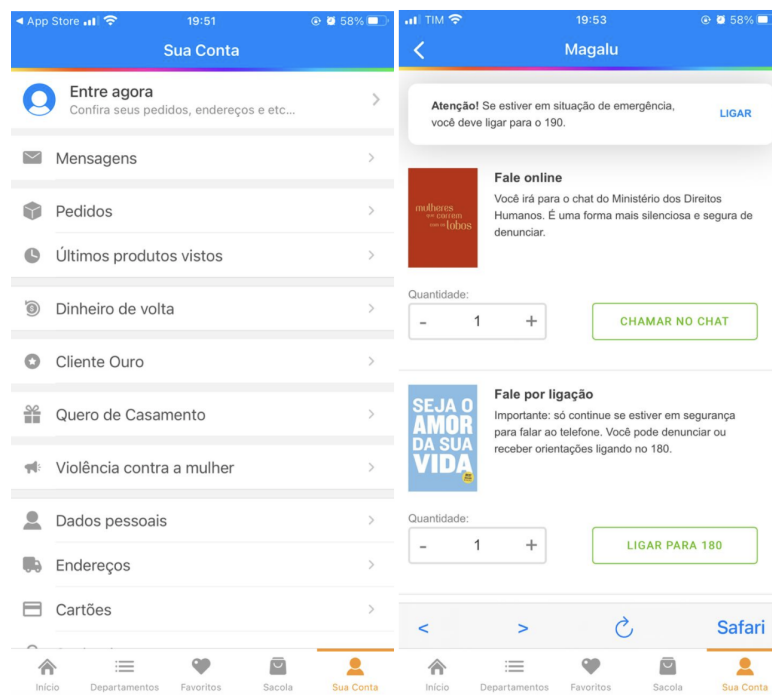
◀ App Store 19:51 58%

Sua Conta

Entre agora
Confira seus pedidos, endereços e etc...

Mensagens

Pedidos

Últimos produtos vistos

Dinheiro de volta

Cliente Ouro

Quero de Casamento

Violência contra a mulher

Dados pessoais

Endereços

Cartões

Início Departamentos Favoritos Sacola Sua Conta

TIM 19:53 58%

Magalu

Atenção! Se estiver em situação de emergência, você deve ligar para o 190.

LIGAR

mulheres que correm com os lobos

Fale online
Você irá para o chat do Ministério dos Direitos Humanos. É uma forma mais silenciosa e segura de denunciar.

Quantidade:
- 1 +

CHAMAR NO CHAT

SEJA O AMOR DA SUA VIDA

Fale por ligação
Importante: só continue se estiver em segurança para falar ao telefone. Você pode denunciar ou receber orientações ligando no 180.

Quantidade:
- 1 +

LIGAR PARA 180

< > Safari

Início Departamentos Favoritos Sacola Sua Conta